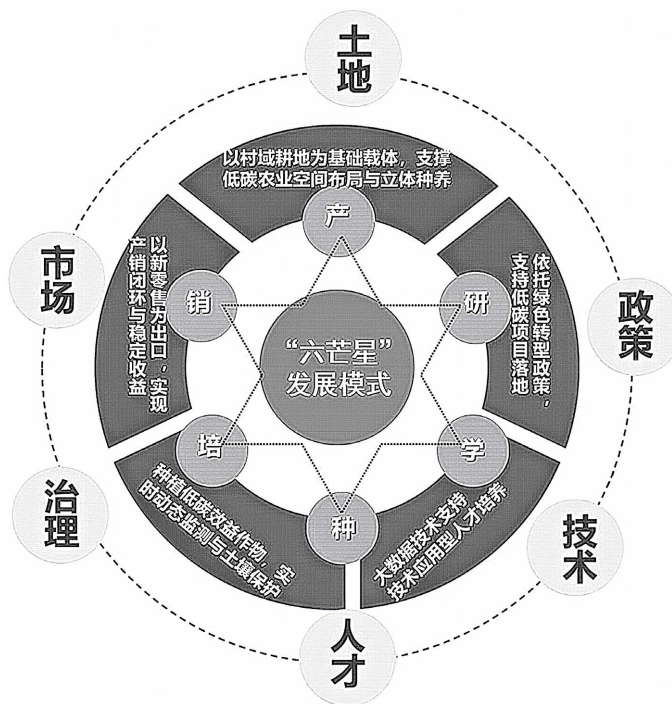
土地

以村域耕地为基础载体，支撑低碳农业空间布局与立体种养

产

市场

以新零售为出口，实现产销闭环与稳定收益

销

依托绿色转型政策，支持低碳项目落地

研

政策

“六芒星”发展模式

培

学

治理

种植低碳效益作物，实时动态监测与土壤保护

种

大数据技术支持技术应用型人才培养

技术

人才